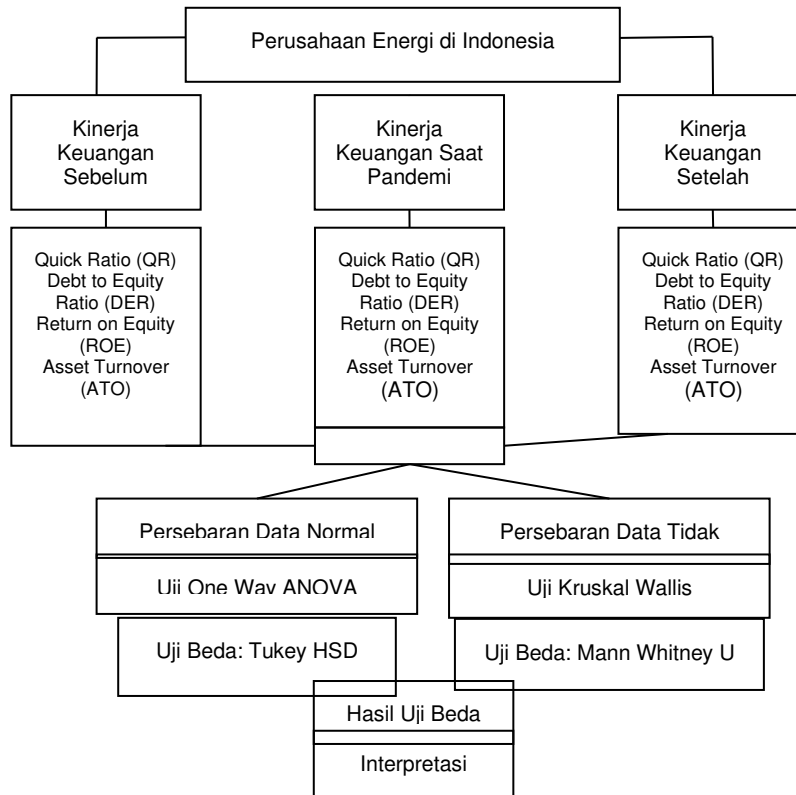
Perusahaan Energi di Indonesia

Kinerja Keuangan Sebelum

Kinerja Keuangan Saat Pandemi

Kinerja Keuangan Setelah

Quick Ratio (QR) Debt to Equity Ratio (DER) Return on Equity (ROE) Asset Turnover (ATO)

Quick Ratio (QR) Debt to Equity Ratio (DER) Return on Equity (ROE) Asset Turnover (ATO)

Quick Ratio (QR) Debt to Equity Ratio (DER) Return on Equity (ROE) Asset Turnover (ATO)

Persebaran Data Normal

Uji One Way ANOVA

Persebaran Data Tidak

Uji Kruskal Wallis

Uji Beda: Tukey HSD

Uji Beda: Mann Whitney U

Hasil Uji Beda

Interpretasi